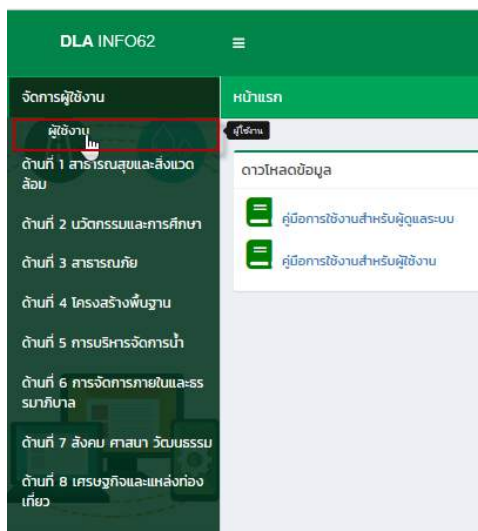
DLA INFO62
≡
จัดการผู้ใช้งาน
หน้าแรก
ผู้ใช้งาน
ผู้ใช้งาน
ด้านที่ 1 สาธารณสุขและสิ่งแวดล้อม
ดาวโหลดข้อมูล
คู่มือการใช้งานสำหรับผู้ดูแลระบบ
ด้านที่ 2 นวัตกรรมและการศึกษา
คู่มือการใช้งานสำหรับผู้ใช้งาน
ด้านที่ 3 สาธารณภัย
ด้านที่ 4 โครงสร้างพื้นฐาน
ด้านที่ 5 การบริหารจัดการน้ำ
ด้านที่ 6 การจัดการภายในและธรรมาภิบาล
ด้านที่ 7 สังคม ศาสนา วัฒนธรรม
ด้านที่ 8 เศรษฐกิจและแหล่งท่องเที่ยว